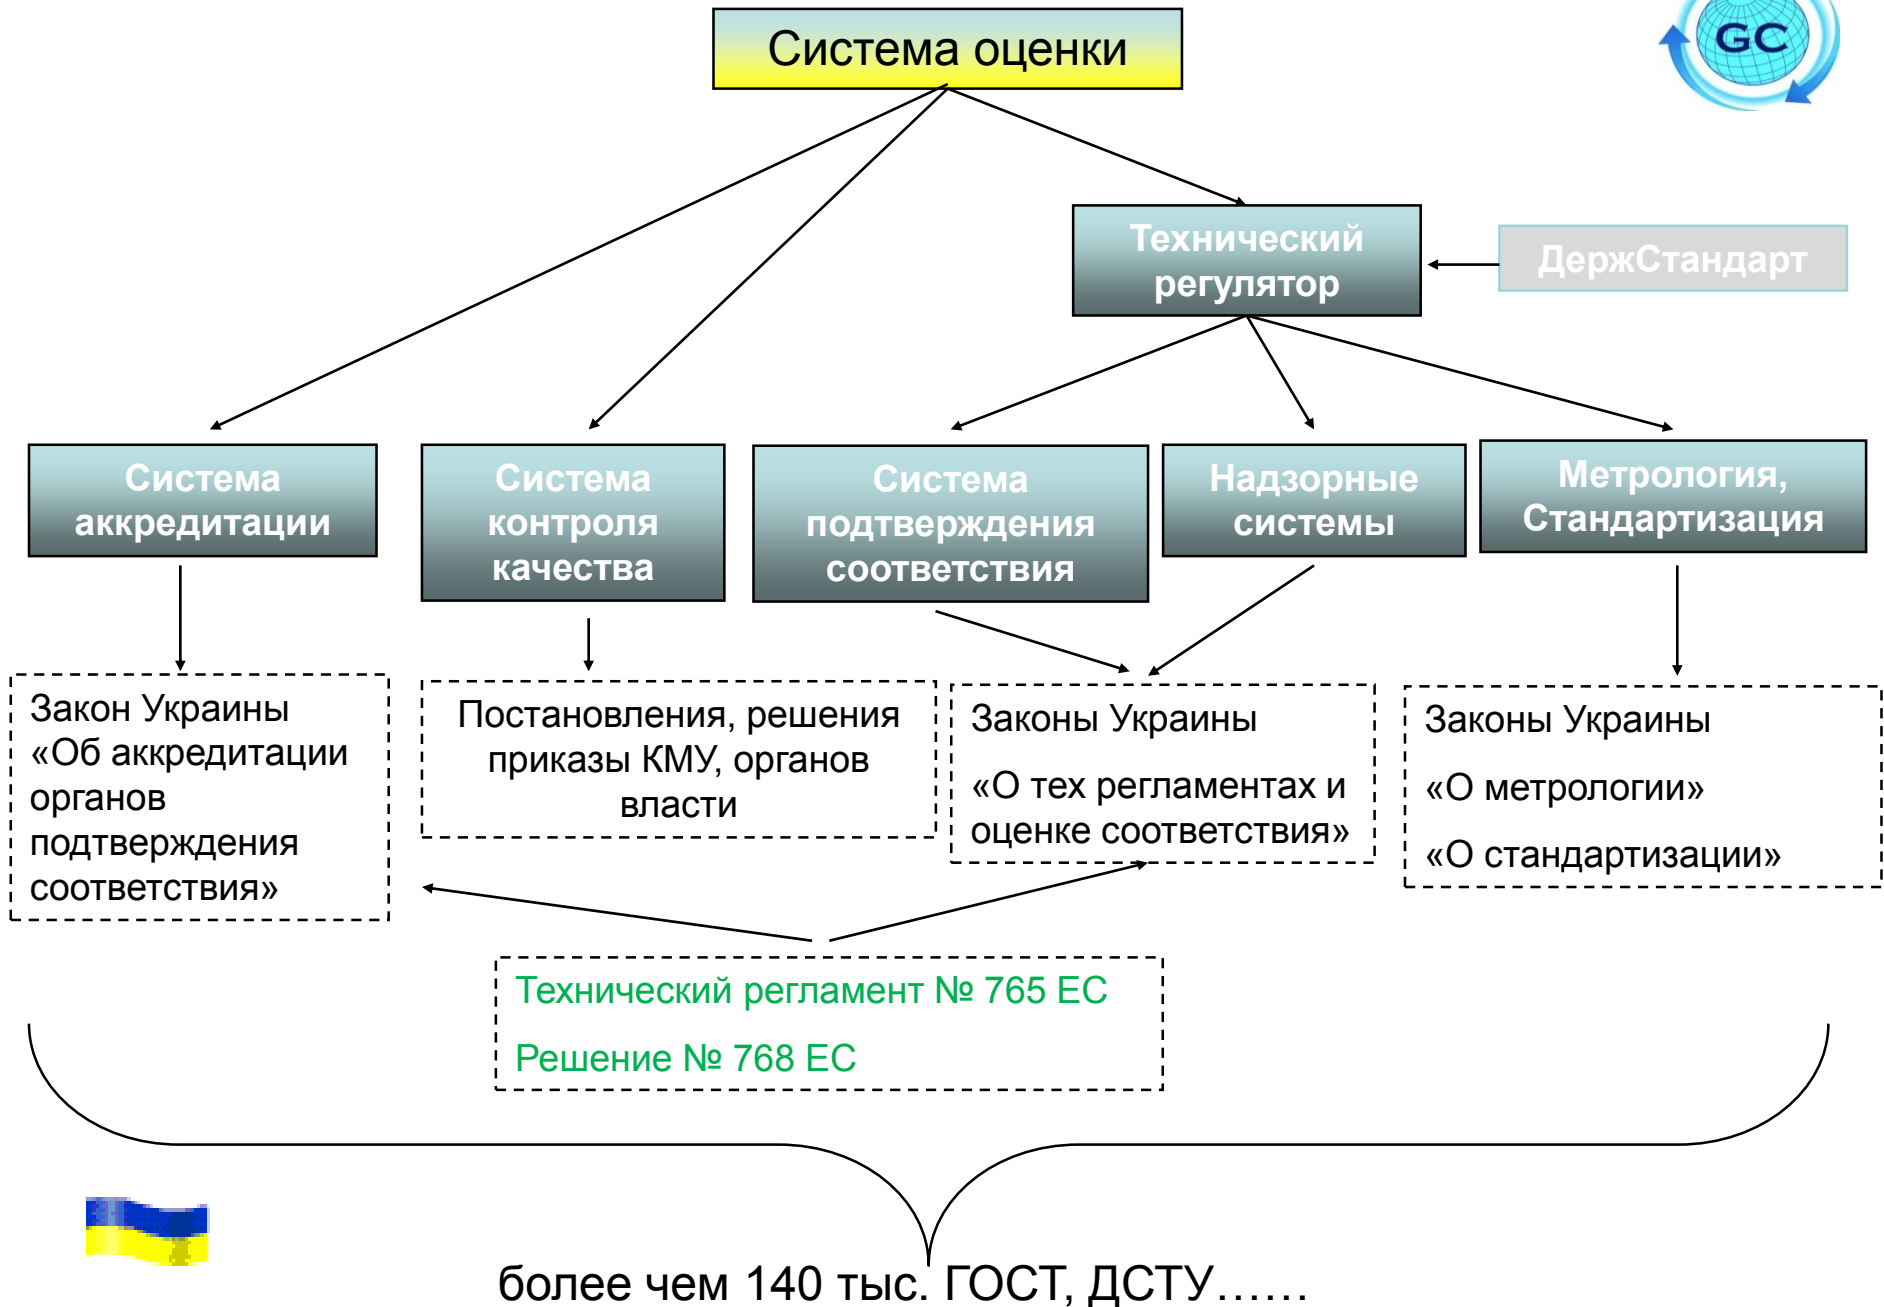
GC

Система оценки

Технический регулятор

ДержСтандарт

Система аккредитации

Система контроля качества

Система подтверждения соответствия

Надзорные системы

Метрология, Стандартизация

Закон Украины «Об аккредитации органов подтверждения соответствия»

Постановления, решения приказы КМУ, органов власти

Законы Украины

«О тех регламентах и оценке соответствия»

Законы Украины

«О метрологии»

«О стандартизации»

Технический регламент № 765 ЕС

Решение № 768 ЕС

более чем 140 тыс. ГОСТ, ДСТУ……